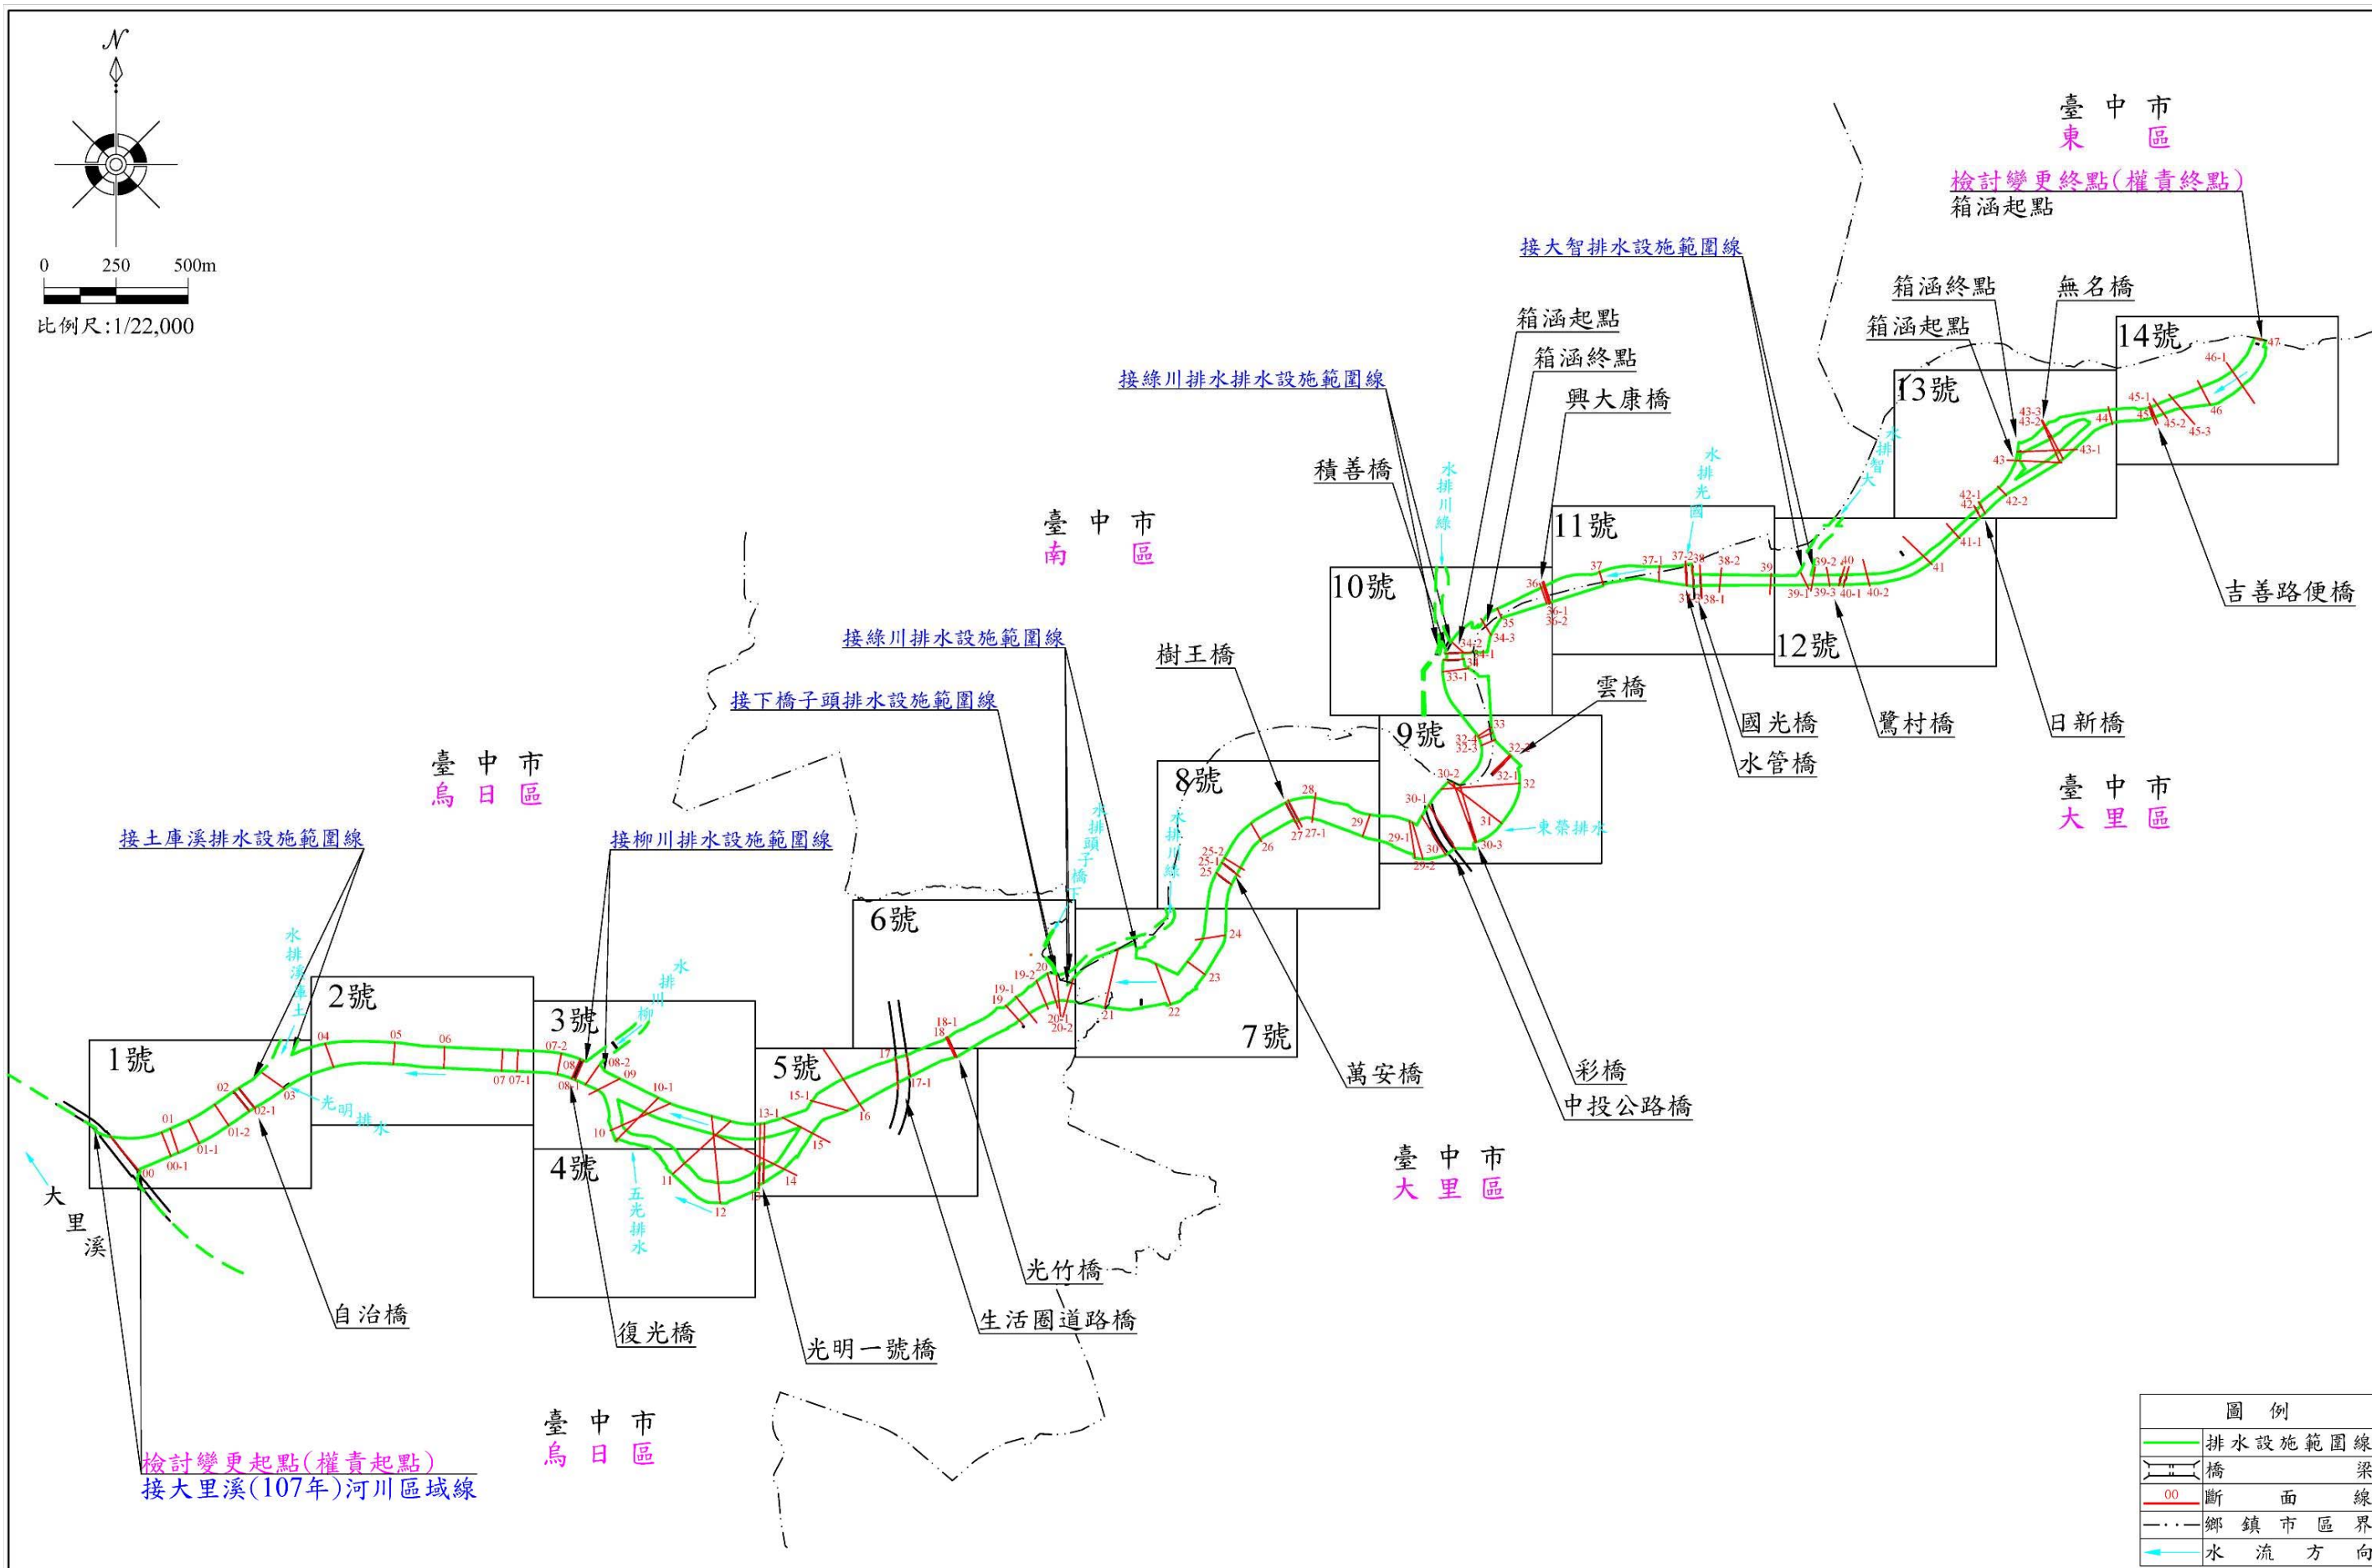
$\mathcal{N}$

0 250 500m
比例尺:1/22,000

臺中市
東區

檢討變更終點(權責終點)
箱涵起點

接大智排水設施範圍線

箱涵終點
無名橋
箱涵起點
14號
13號

箱涵起點
箱涵終點
興大康橋
接綠川排水排水設施範圍線

積善橋

臺中市
南區

11號
10號
12號

吉善路便橋

接綠川排水設施範圍線
樹王橋
雲橋
接下橋子頭排水設施範圍線
9號
國光橋
鷺村橋
日新橋
水管橋

臺中市
烏日區

8號

臺中市
大里區

東榮排水

接土庫溪排水設施範圍線
接柳川排水設施範圍線

6號
2號
3號
1號
5號
7號
4號

光明排水
五光排水

大里溪

萬安橋
彩橋
中投公路橋

臺中市
大里區

自治橋
復光橋
光明一號橋
光竹橋
生活圈道路橋

臺中市
烏日區

檢討變更起點(權責起點)
接大里溪(107年)河川區域線

圖例
排水設施範圍線
橋梁
00 斷面線
鄉鎮市區界
水流方向